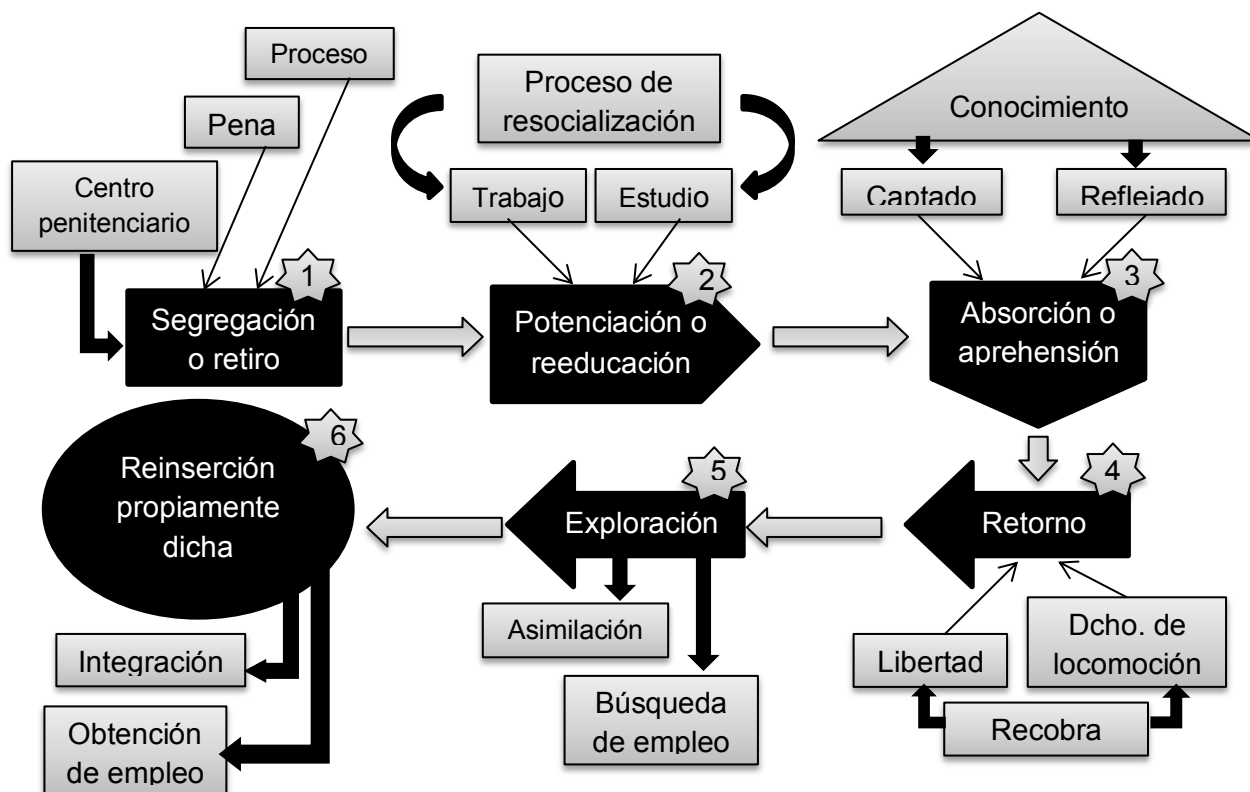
Proceso

Pena

Centro penitenciario

1
Segregación o retiro

Proceso de resocialización

Trabajo

Estudio

2
Potenciación o reeducación

Conocimiento

Captado

Reflejado

3
Absorción o aprehensión

4
Retorno

Libertad

Dcho. de locomoción

Recobra

5
Exploración

Asimilación

Búsqueda de empleo

6
Reinserción propiamente dicha

Integración

Obtención de empleo